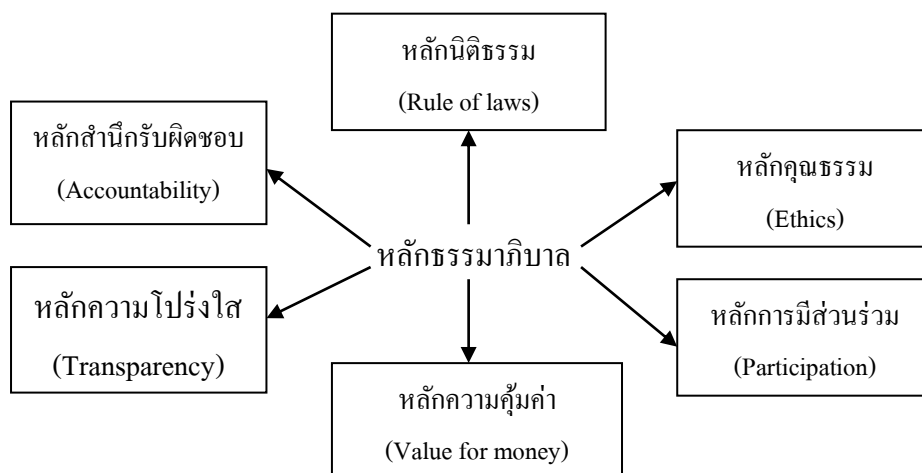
หลักนิติธรรม
(Rule of laws)

หลักสำนึกรับผิดชอบ
(Accountability)

หลักคุณธรรม
(Ethics)

หลักธรรมาภิบาล

หลักความโปร่งใส
(Transparency)

หลักการมีส่วนร่วม
(Participation)

หลักความคุ้มค่า
(Value for money)